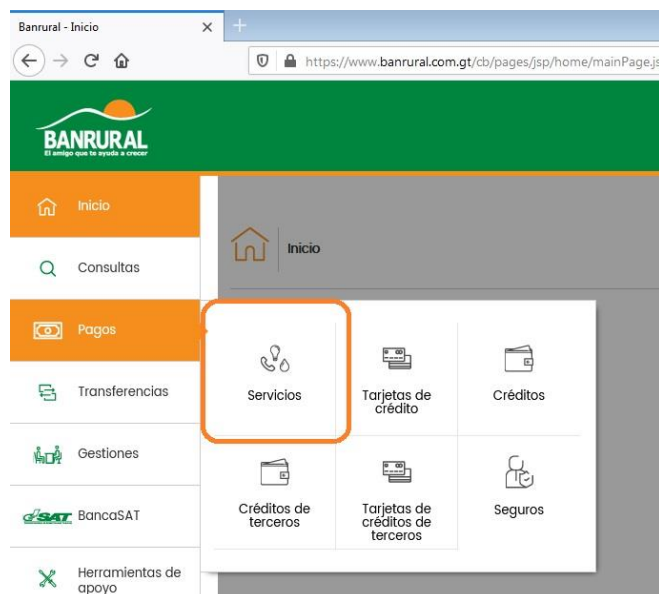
Banrural - Inicio ×
+
https://www.banrural.com.gt/cb/pages/jsp/home/mainPage.js

BANRURAL
El amigo que te ayuda a crecer

Inicio
Consultas
Pagos
Transferencias
Gestiones
SAT BancaSAT
Herramientas de apoyo

Inicio

Servicios
Tarjetas de crédito
Créditos
Créditos de terceros
Tarjetas de créditos de terceros
Seguros